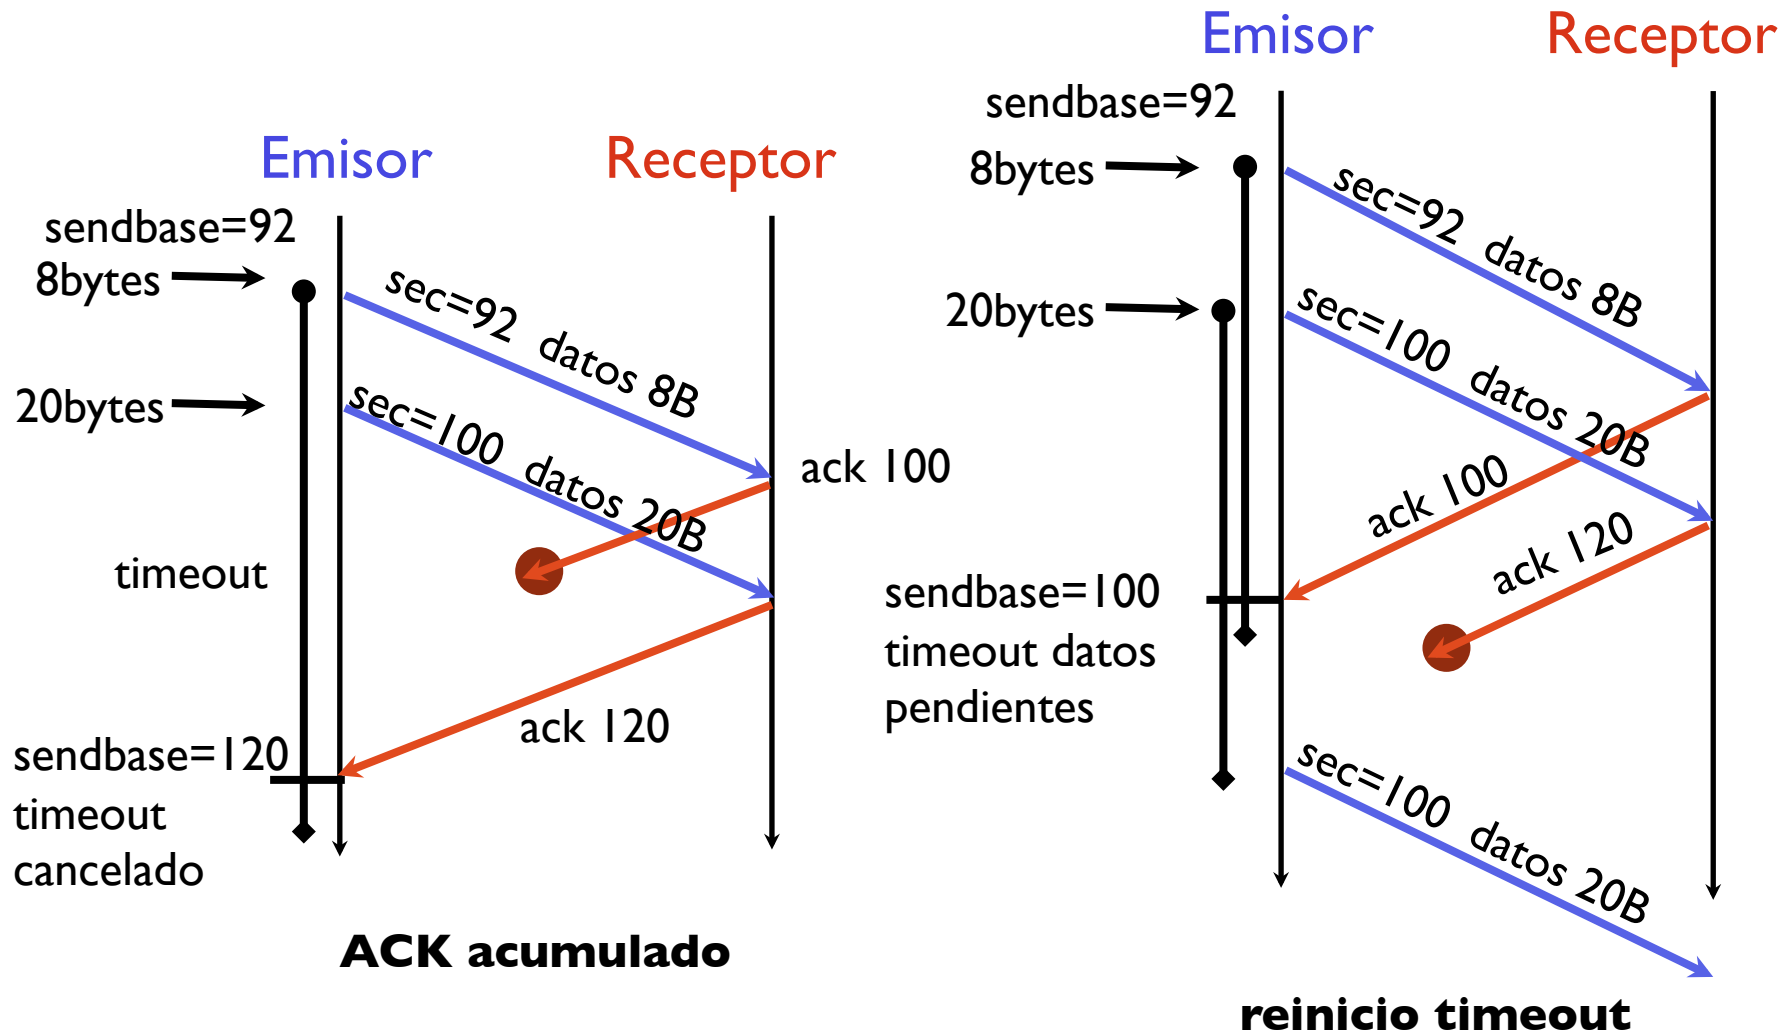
Emisor

Receptor

sendbase=92

8bytes

sec=92 datos 8B

20bytes

sec=100 datos 20B

ack 100

timeout

ack 120

sendbase=120

timeout cancelado

ACK acumulado

Emisor

Receptor

sendbase=92

8bytes

sec=92 datos 8B

20bytes

sec=100 datos 20B

ack 100

ack 120

sendbase=100

timeout datos pendientes

sec=100 datos 20B

reinicio timeout